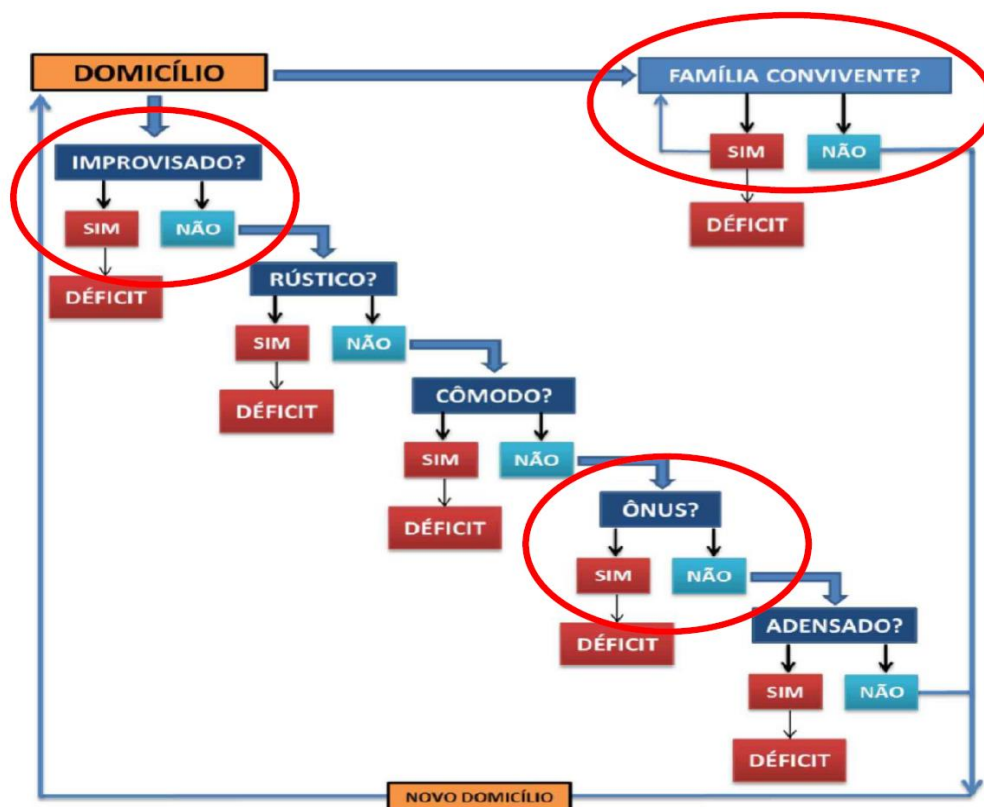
DOMICÍLIO

FAMÍLIA CONVIVENTE?

SIM

NÃO

DÉFICIT

IMPROVISADO?

SIM

NÃO

DÉFICIT

RÚSTICO?

SIM

NÃO

DÉFICIT

CÔMODO?

SIM

NÃO

DÉFICIT

ÔNUS?

SIM

NÃO

DÉFICIT

ADENSADO?

SIM

NÃO

DÉFICIT

NOVO DOMICÍLIO